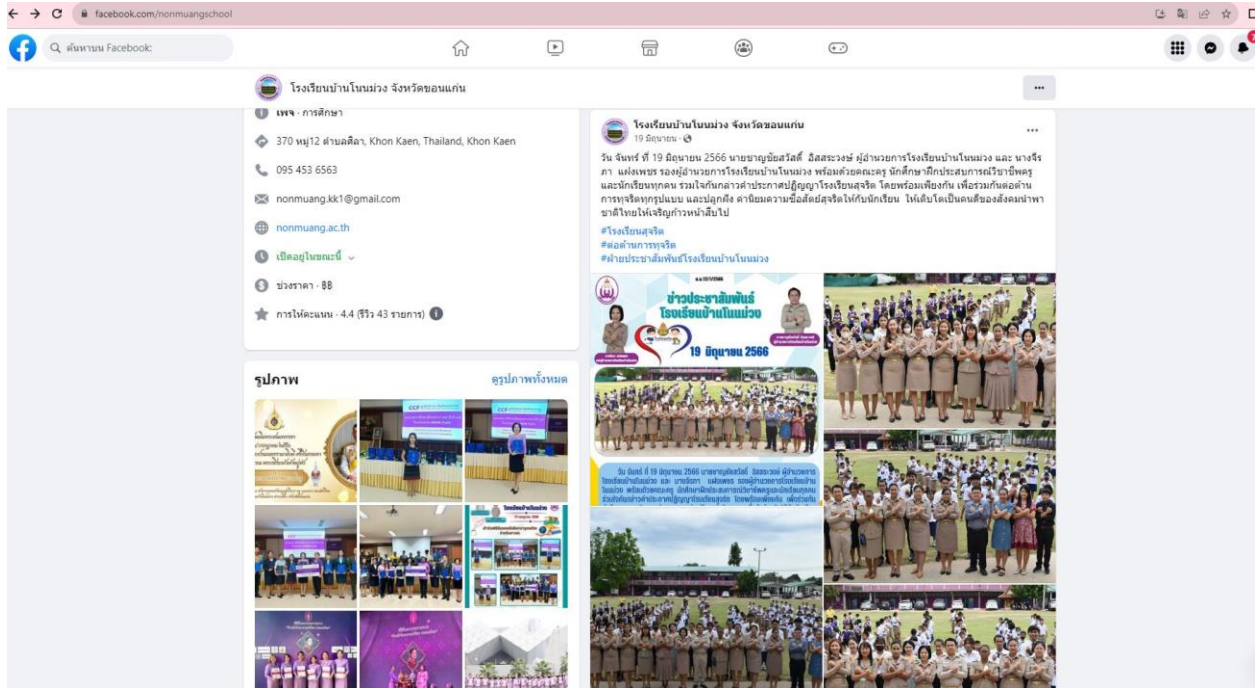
facebook.com/nonmuangschool

ค้นหาบน Facebook

โรงเรียนบ้านโนนม่วง จังหวัดขอนแก่น

เพจ · การศึกษา

370 หมู่12 ตำบลศิลา, Khon Kaen, Thailand, Khon Kaen

095 453 6563

nonmuang.kk1@gmail.com

nonmuang.ac.th

เปิดอยู่ในขณะนี้

ช่วงราคา · ฿฿

การให้คะแนน · 4.4 (รีวิว 43 รายการ)

รูปภาพ

ดูรูปภาพทั้งหมด

โรงเรียนบ้านโนนม่วง จังหวัดขอนแก่น
19 มิถุนายน ·

วัน จันทร์ ที่ 19 มิถุนายน 2566 นายชาญชัยสวัสดิ์ อิสสระวงษ์ ผู้อำนวยการโรงเรียนบ้านโนนม่วง และ นางจีรภา แผ่งเพชร รองผู้อำนวยการโรงเรียนบ้านโนนม่วง พร้อมด้วยคณะครู นักศึกษาฝึกประสบการณ์วิชาชีพครู และนักเรียนทุกคน ร่วมใจกันกล่าวคำประกาศปฏิญญาโรงเรียนสุจริต โดยพร้อมเพียงกัน เพื่อร่วมกันต่อต้านการทุจริตทุกรูปแบบ และปลูกฝัง ค่านิยมความซื่อสัตย์สุจริตให้กับนักเรียน ให้เติบโตเป็นคนดีของสังคมนำพาชาติไทยให้เจริญก้าวหน้าสืบไป

#โรงเรียนสุจริต
#ต่อต้านการทุจริต
#ฝ่ายประชาสัมพันธ์โรงเรียนบ้านโนนม่วง

ข่าวประชาสัมพันธ์
โรงเรียนบ้านโนนม่วง
19 มิถุนายน 2566

วัน จันทร์ ที่ 19 มิถุนายน 2566 นายชาญชัยสวัสดิ์ อิสสระวงษ์ ผู้อำนวยการโรงเรียนบ้านโนนม่วง และ นางจีรภา แผ่งเพชร รองผู้อำนวยการโรงเรียนบ้านโนนม่วง พร้อมด้วยคณะครู นักศึกษาฝึกประสบการณ์วิชาชีพครูและนักเรียนทุกคน ร่วมใจกันกล่าวคำประกาศปฏิญญาโรงเรียนสุจริต โดยพร้อมเพียงกัน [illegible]